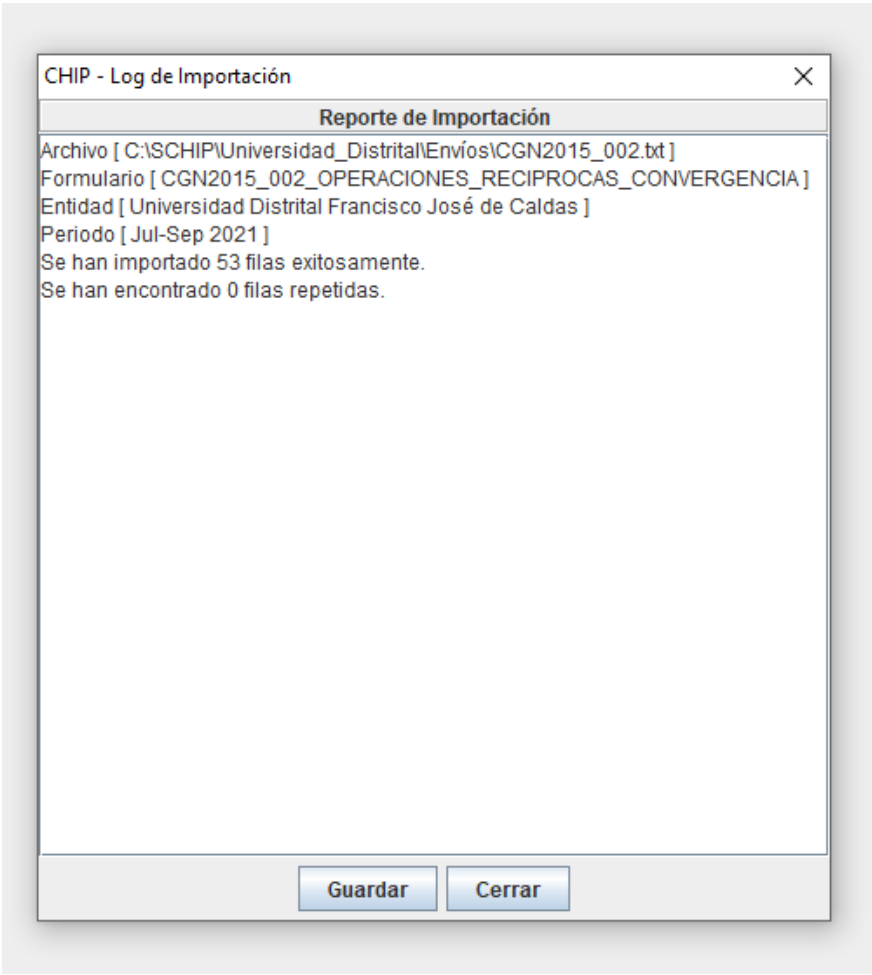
CHIP - Log de Importación

×

Reporte de Importación

Archivo [ C:\SCHIP\Universidad_Distrital\Envíos\CGN2015_002.txt ]
Formulario [ CGN2015_002_OPERACIONES_RECIPROCAS_CONVERGENCIA ]
Entidad [ Universidad Distrital Francisco José de Caldas ]
Periodo [ Jul-Sep 2021 ]
Se han importado 53 filas exitosamente.
Se han encontrado 0 filas repetidas.

Guardar

Cerrar